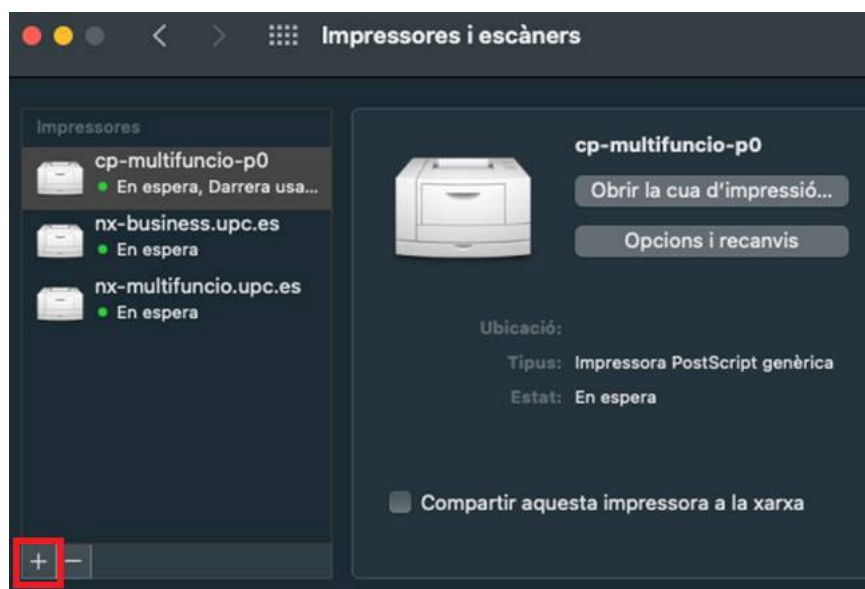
Impressores i escàners

Impressores

cp-multifuncio-p0
En espera, Darrera usa...

nx-business.upc.es
En espera

nx-multifuncio.upc.es
En espera

+ −

cp-multifuncio-p0

Obrir la cua d'impressió...

Opcions i recanvis

Ubicació:

Tipus: Impressora PostScript genèrica

Estat: En espera

Compartir aquesta impressora a la xarxa